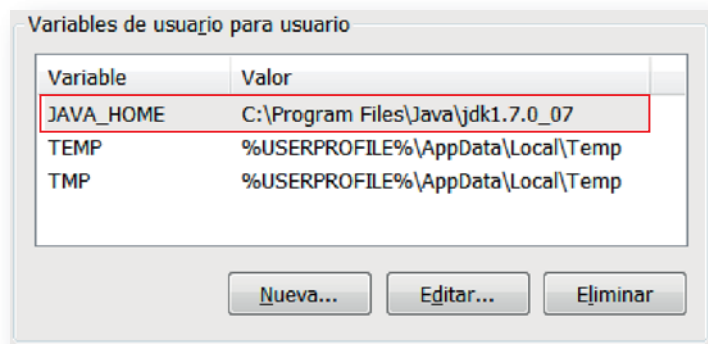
Variables de usuario para usuario

| Variable | Valor |
|---|---|
| JAVA_HOME | C:\Program Files\Java\jdk1.7.0_07 |
| TEMP | %USERPROFILE%\AppData\Local\Temp |
| TMP | %USERPROFILE%\AppData\Local\Temp |

Nueva... Editar... Eliminar